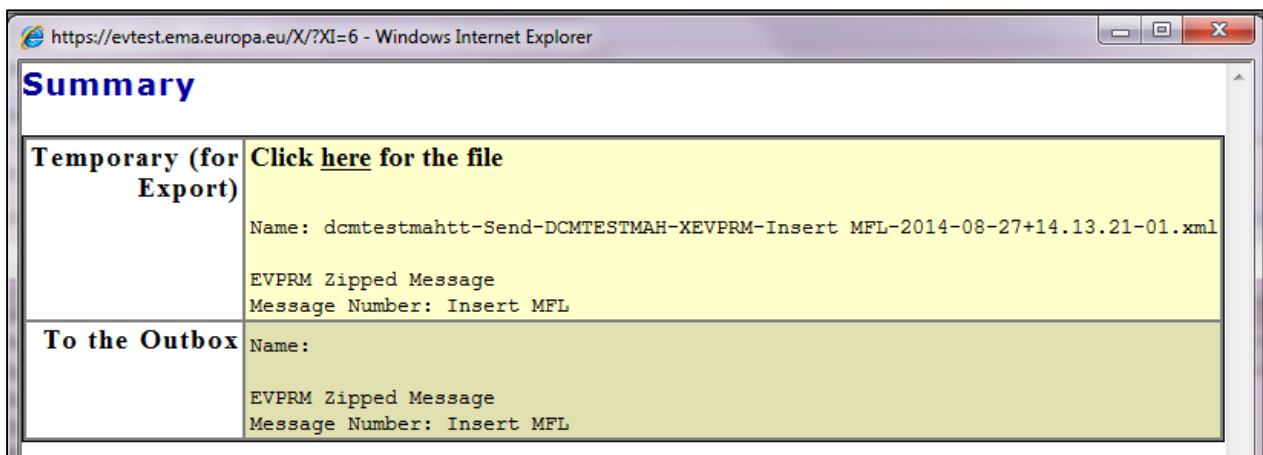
https://evtest.ema.europa.eu/X/?XI=6 - Windows Internet Explorer

Summary

| Temporary (for Export) | Click here for the file<br><br>Name: dcmtestmahtt-Send-DCMTESTMAH-XEVPRM-Insert MFL-2014-08-27+14.13.21-01.xml<br><br>EVPRM Zipped Message<br>Message Number: Insert MFL |
|---|---|
| To the Outbox | Name:<br><br>EVPRM Zipped Message<br>Message Number: Insert MFL |